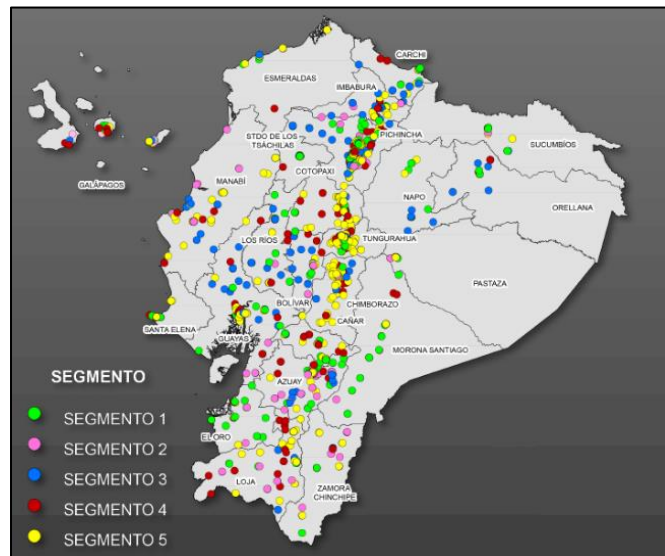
CARCHI
ESMERALDAS
IMBABURA
STDO DE LOS TSÁCHILAS
PICHINCHA
SUCUMBÍOS
GALÁPAGOS
MANABÍ
COTOPAXI
NAPO
ORELLANA
LOS RÍOS
TUNGURAHUA
PASTAZA
BOLÍVAR
CHIMBORAZO
SANTA ELENA
GUAYAS
CAÑAR
MORONA SANTIAGO
AZUAY
EL ORO
LOJA
ZAMORA CHINCHIPE

SEGMENTO
SEGMENTO 1
SEGMENTO 2
SEGMENTO 3
SEGMENTO 4
SEGMENTO 5